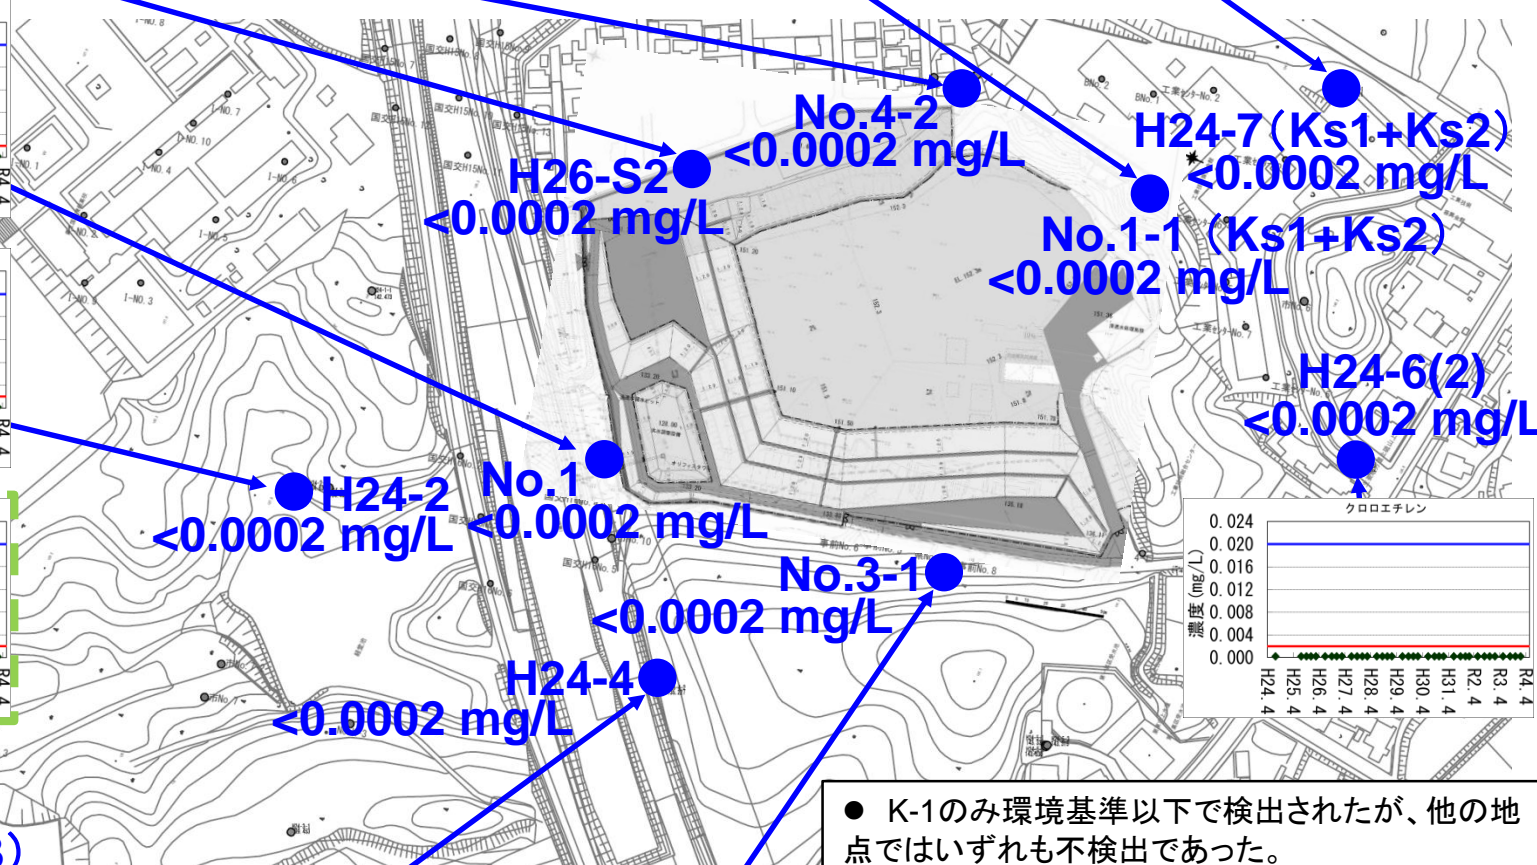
No.4-2
<0.0002 mg/L

H24-7（Ks1+Ks2）
<0.0002 mg/L

H26-S2
<0.0002 mg/L

No.1-1（Ks1+Ks2）
<0.0002 mg/L

H24-6(2)
<0.0002 mg/L

No.1
<0.0002 mg/L

H24-2
<0.0002 mg/L

No.3-1
<0.0002 mg/L

H24-4
<0.0002 mg/L

クロロエチレン

濃度（mg/L）

| 0.024 |
|---|
| 0.020 |
| 0.016 |
| 0.012 |
| 0.008 |
| 0.004 |
| 0.000 |

H24.4 H25.4 H26.4 H27.4 H28.4 H29.4 H30.4 H31.4 R2.4 R3.4 R4.4

● K-1のみ環境基準以下で検出されたが、他の地点ではいずれも不検出であった。